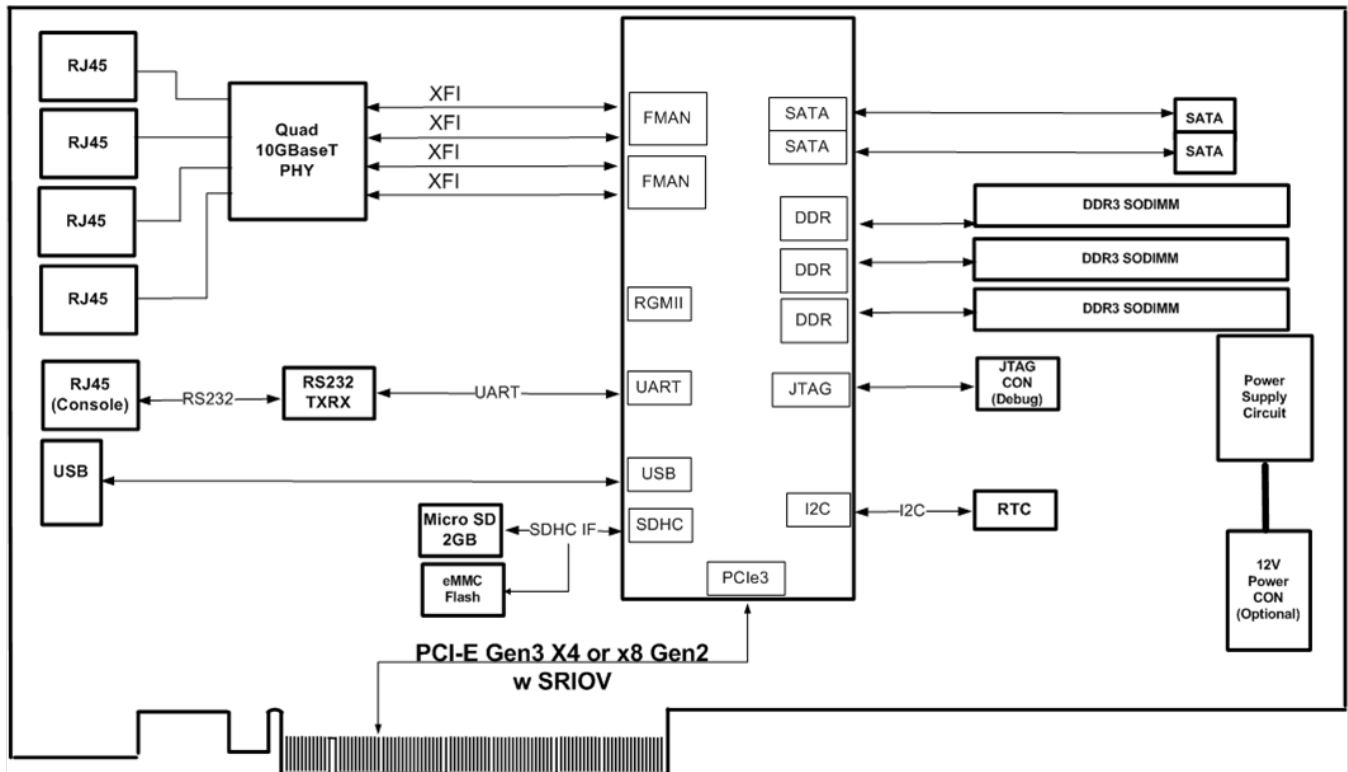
RJ45

RJ45

RJ45

RJ45

Quad 10GBaseT PHY

XFI
XFI
XFI
XFI

FMAN

FMAN

RGMII

UART

USB

SDHC

PCIe3

SATA
SATA

DDR
DDR
DDR

JTAG

I2C

SATA
SATA

DDR3 SODIMM
DDR3 SODIMM
DDR3 SODIMM

JTAG CON (Debug)

RTC

Power Supply Circuit

12V Power CON (Optional)

RJ45 (Console)

RS232

RS232 TXRX

UART

USB

Micro SD 2GB

SDHC IF

eMMC Flash

I2C

PCI-E Gen3 X4 or x8 Gen2 w SRIOV